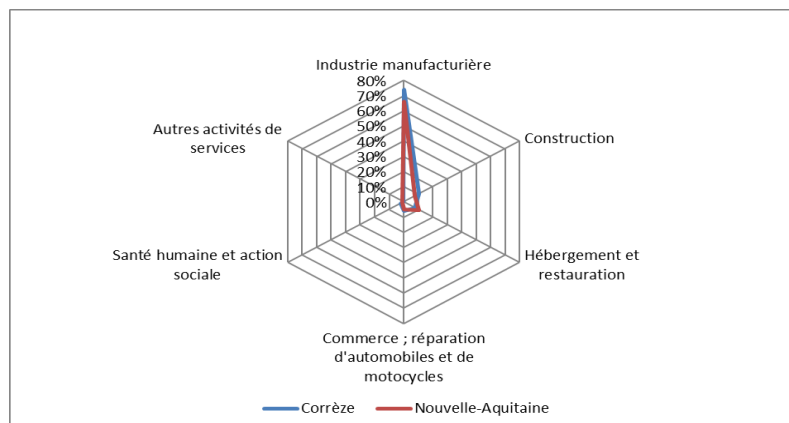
Industrie manufacturière

80%
70%
60%
50%
40%
30%
20%
10%
0%

Autres activités de services

Construction

Santé humaine et action sociale

Hébergement et restauration

Commerce ; réparation d'automobiles et de motocycles

Corrèze

Nouvelle-Aquitaine